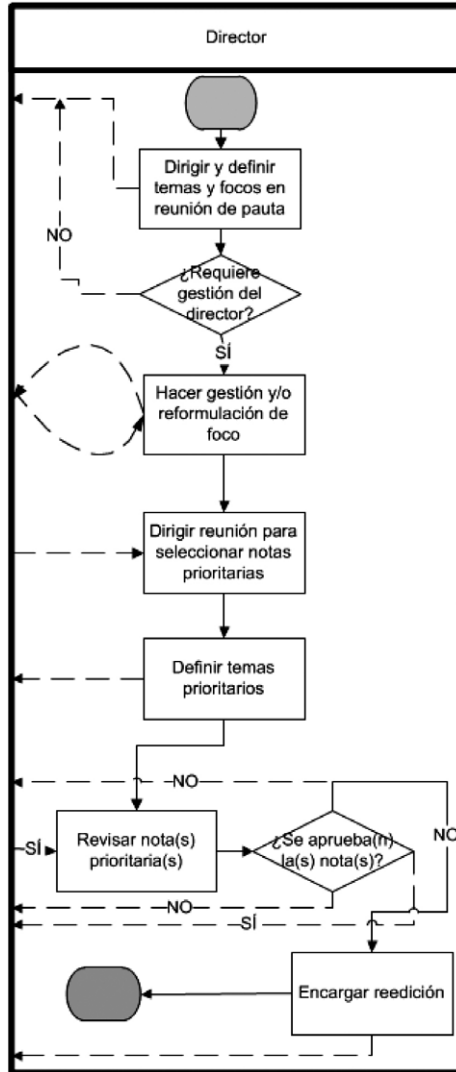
Director

Dirigir y definir temas y focos en reunión de pauta

NO

¿Requiere gestión del director?

SÍ

Hacer gestión y/o reformulación de foco

Dirigir reunión para seleccionar notas prioritarias

Definir temas prioritarios

NO

SÍ

Revisar nota(s) prioritaria(s)

¿Se aprueba(n) la(s) nota(s)?

NO

NO

SÍ

Encargar reedición